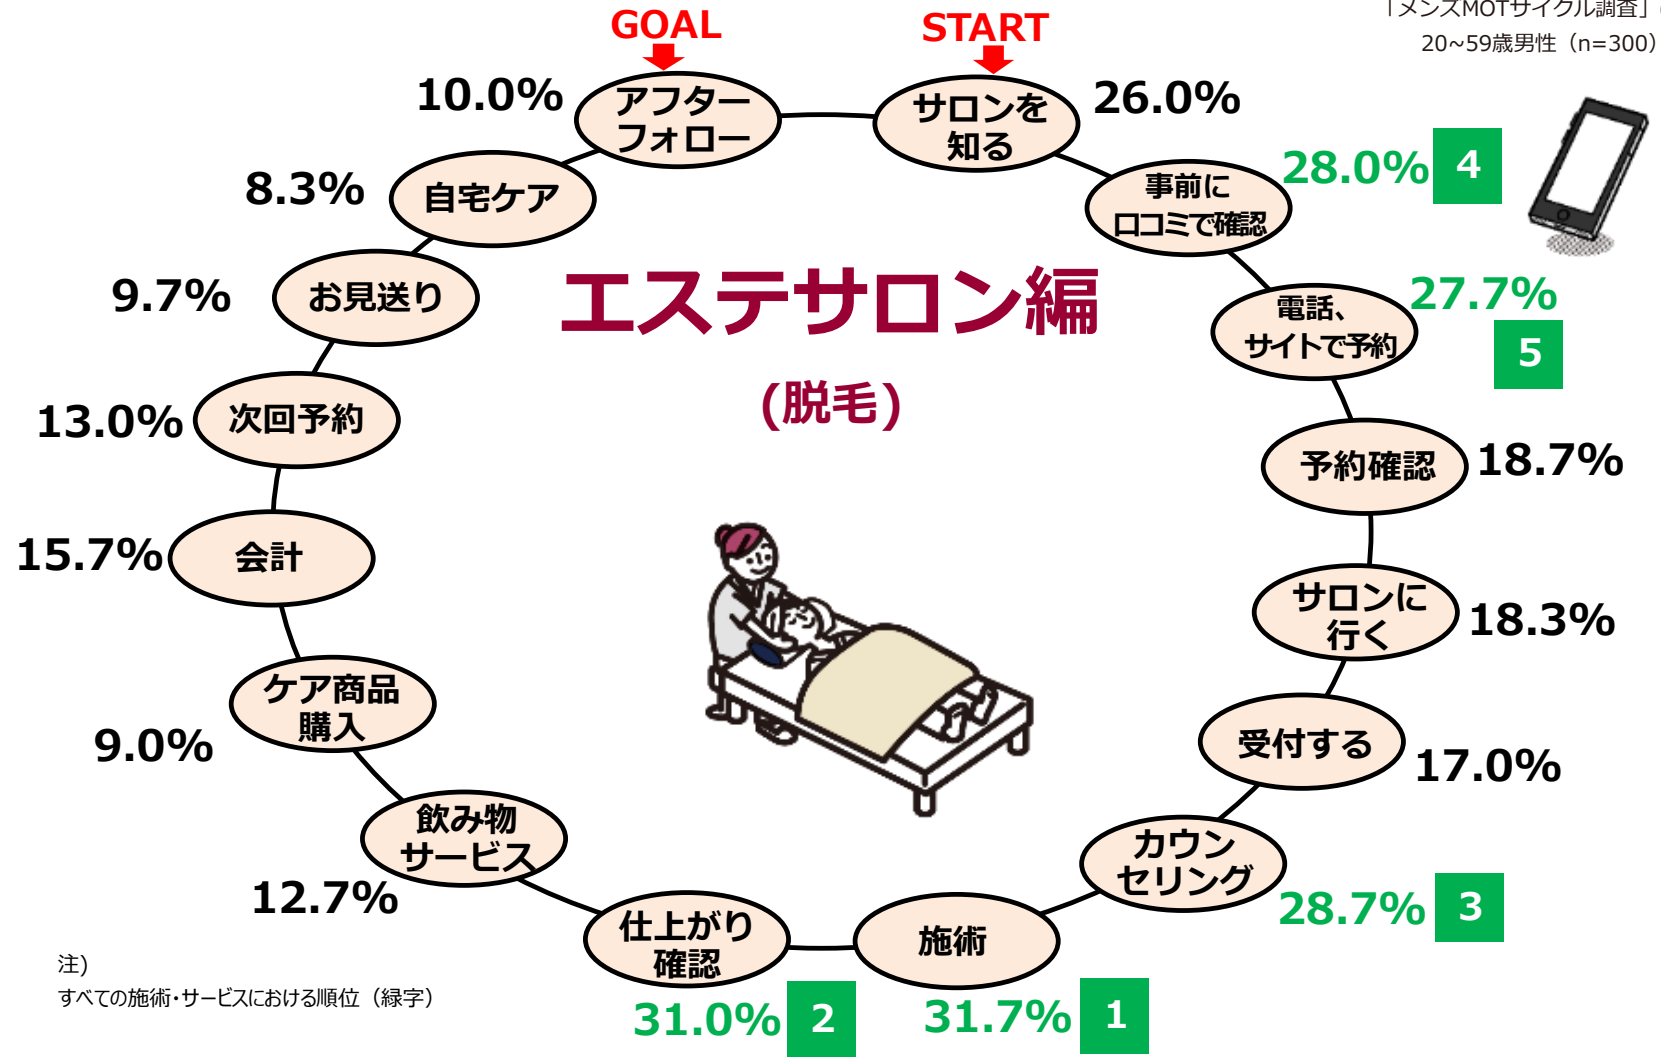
「メンズMOTサイクル調査」
20~59歳男性（n=300）

GOAL
START

エステサロン編
（脱毛）

サロンを知る 26.0%
事前に口コミで確認 28.0% 4
電話、サイトで予約 27.7% 5
予約確認 18.7%
サロンに行く 18.3%
受付する 17.0%
カウンセリング 28.7% 3
施術 31.7% 1
仕上がり確認 31.0% 2
飲み物サービス 12.7%
ケア商品購入 9.0%
会計 15.7%
次回予約 13.0%
お見送り 9.7%
自宅ケア 8.3%
アフターフォロー 10.0%

注）
すべての施術・サービスにおける順位（緑字）